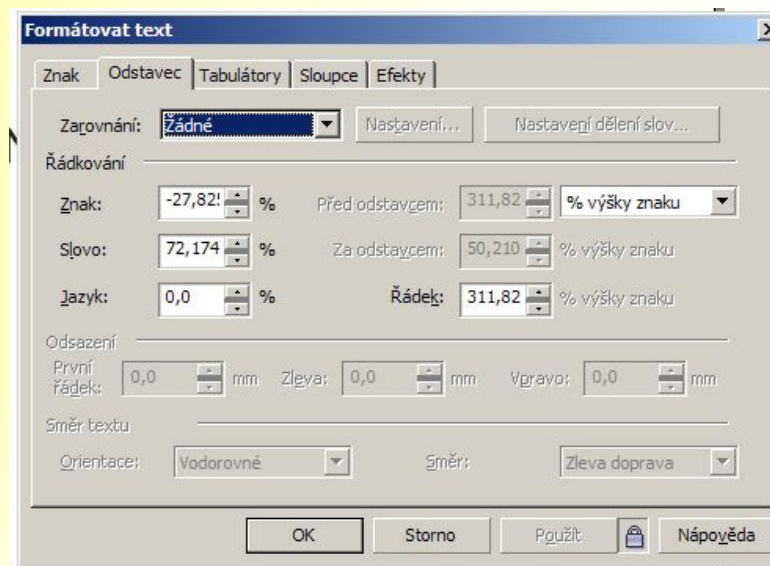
Formátovat text

Znak | Odstavec | Tabulátory | Sloupce | Efekty

Zarovnání: Žádné | Nastavení... | Nastavení dělení slov...

Řádkování

Znak: -27,82! %
Před odstavcem: 311,82 | % výšky znaku

Slovo: 72,174 %
Za odstavcem: 50,210 % výšky znaku

Jazyk: 0,0 %
Řádek: 311,82 % výšky znaku

Odsazení

První řádek: 0,0 mm
Zleva: 0,0 mm
Vpravo: 0,0 mm

Směr textu

Orientace: Vodorovné
Směr: Zleva doprava

OK | Storno | Použít | Nápověda